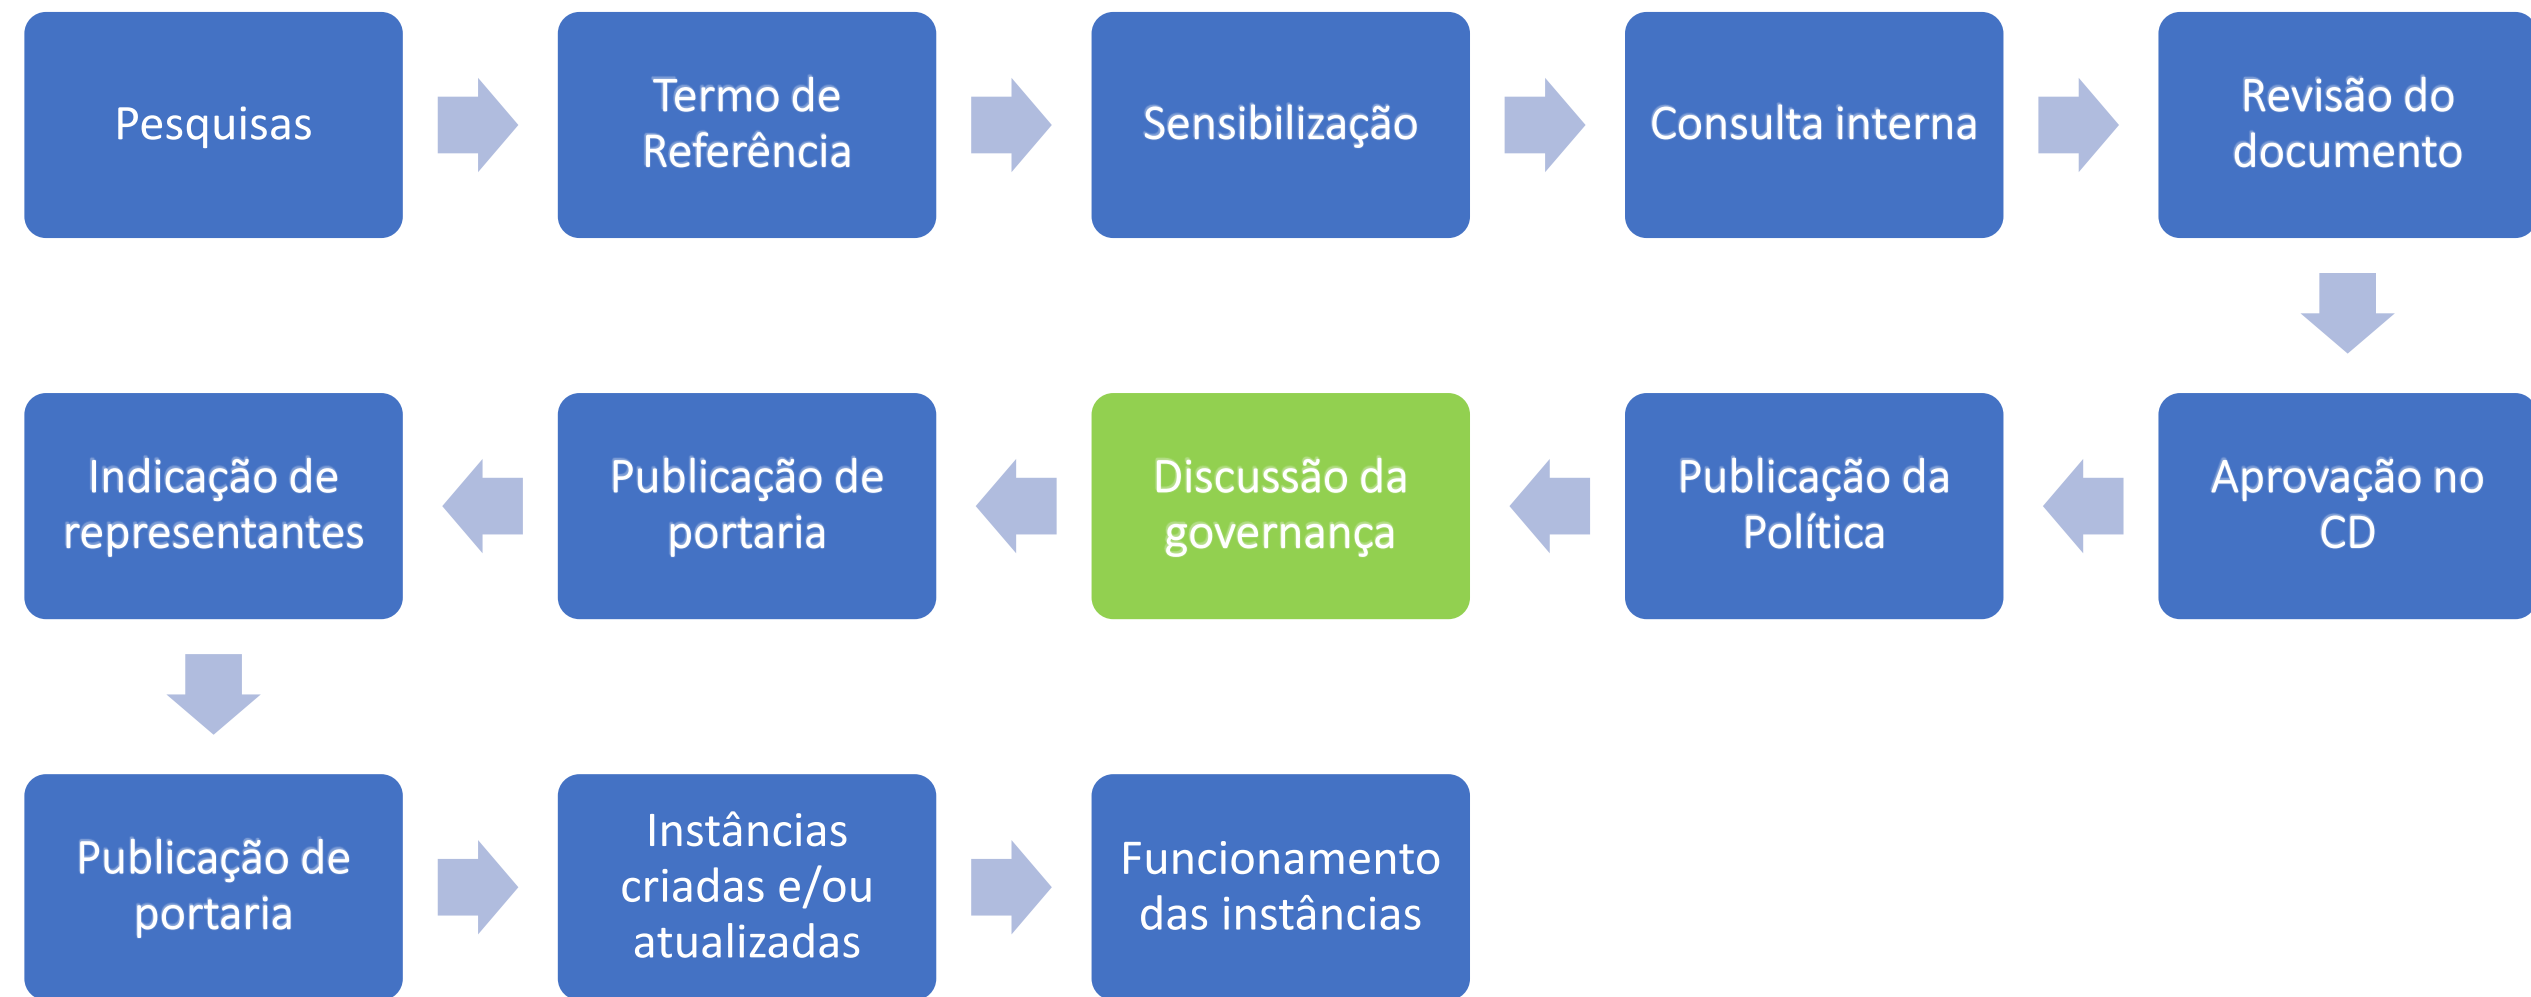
Pesquisas

Termo de Referência

Sensibilização

Consulta interna

Revisão do documento

Aprovação no CD

Publicação da Política

Discussão da governança

Publicação de portaria

Indicação de representantes

Publicação de portaria

Instâncias criadas e/ou atualizadas

Funcionamento das instâncias